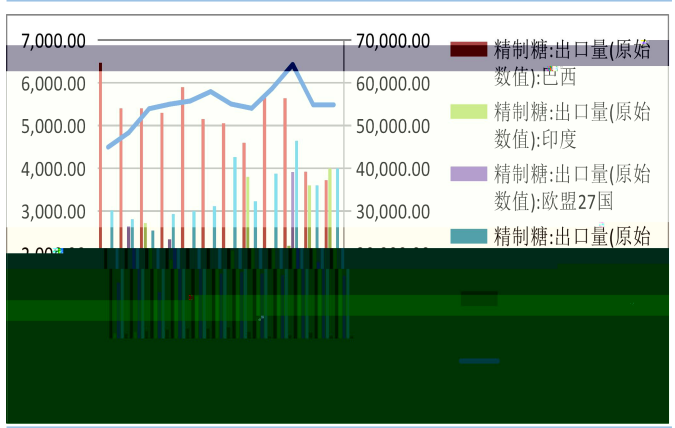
7,000.00
6,000.00
5,000.00
4,000.00
3,000.00

70,000.00
60,000.00
50,000.00
40,000.00
30,000.00

精制糖:出口量(原始数值):巴西
精制糖:出口量(原始数值):印度
精制糖:出口量(原始数值):欧盟27国
精制糖:出口量(原始 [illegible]